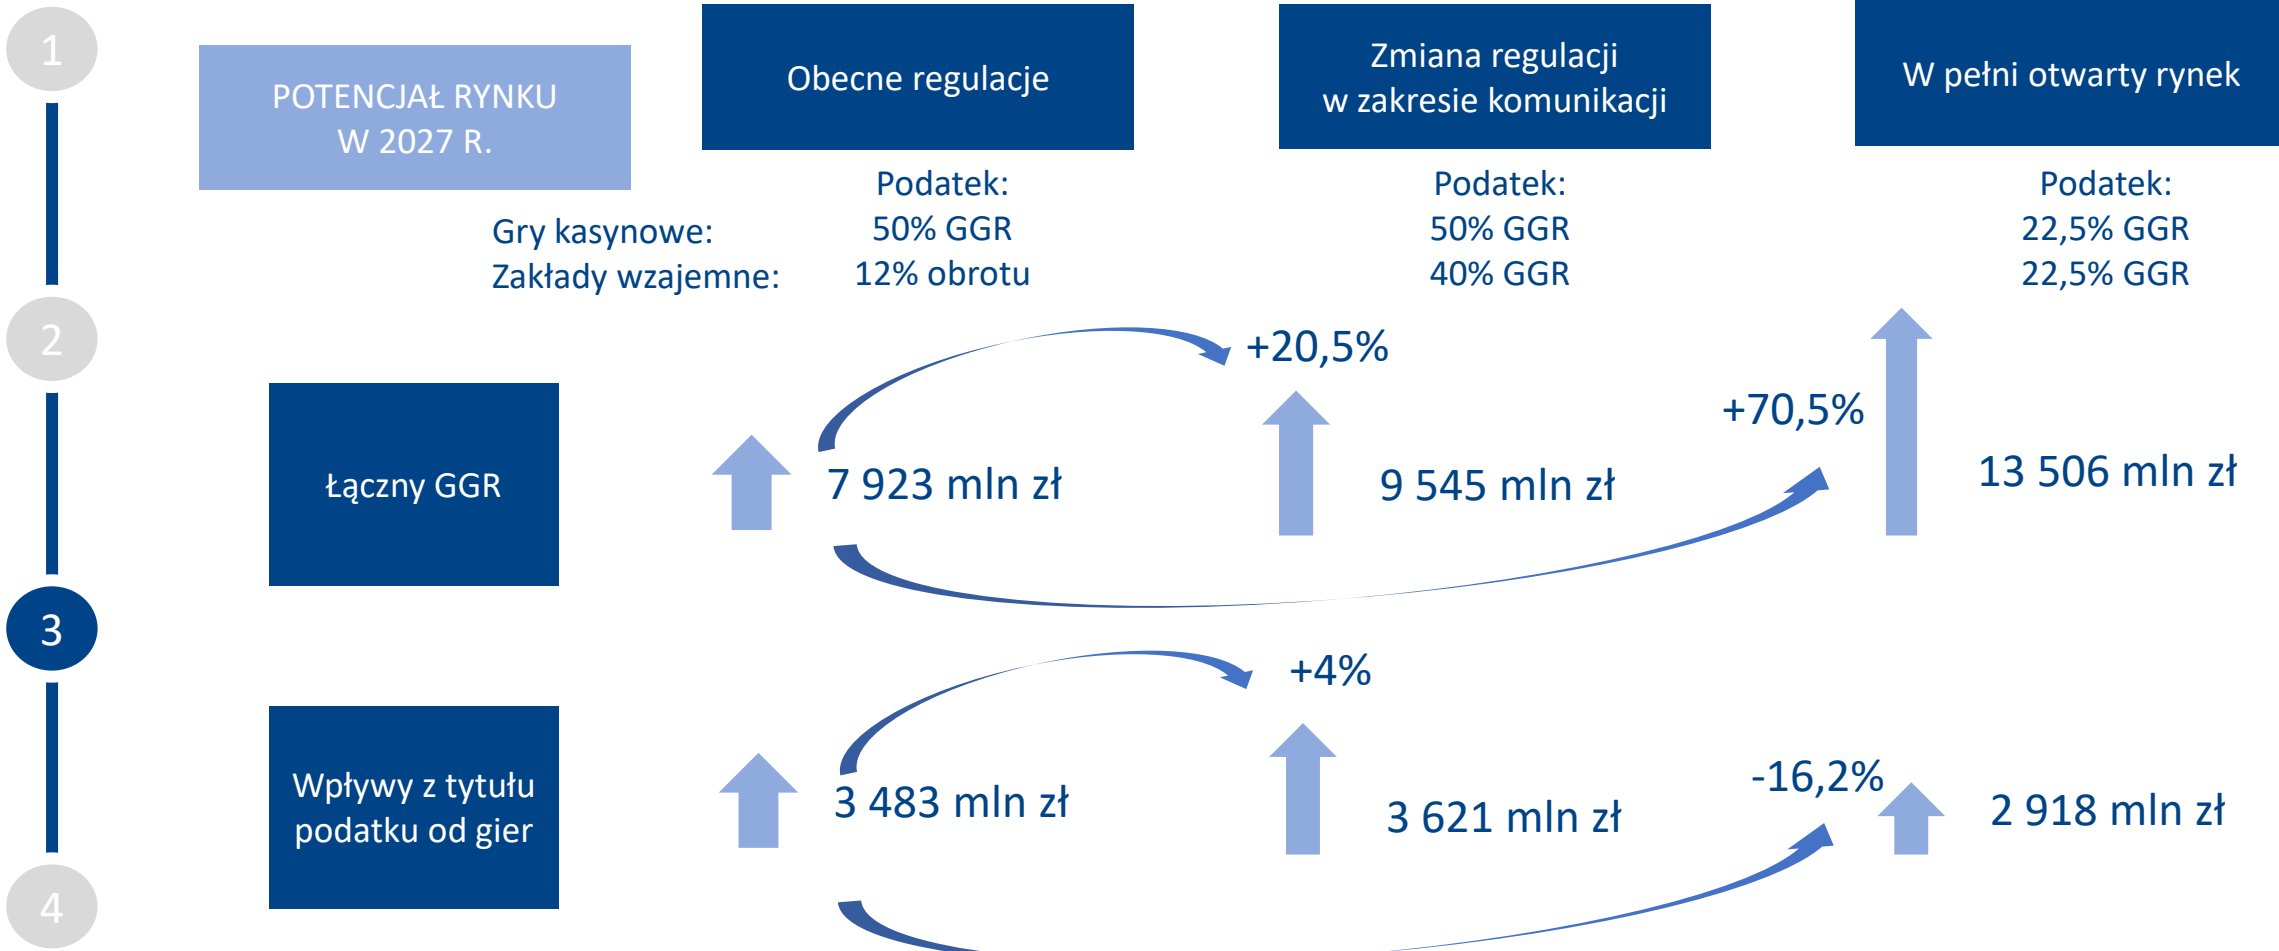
1

2

3

4

POTENCJAŁ RYNKU W 2027 R.

Obecne regulacje

Zmiana regulacji w zakresie komunikacji

W pełni otwarty rynek

Gry kasynowe:
Zakłady wzajemne:

Podatek:
50% GGR
12% obrotu

Podatek:
50% GGR
40% GGR

Podatek:
22,5% GGR
22,5% GGR

+20,5%

+70,5%

Łączny GGR

7 923 mln zł

9 545 mln zł

13 506 mln zł

+4%

-16,2%

Wpływy z tytułu podatku od gier

3 483 mln zł

3 621 mln zł

2 918 mln zł